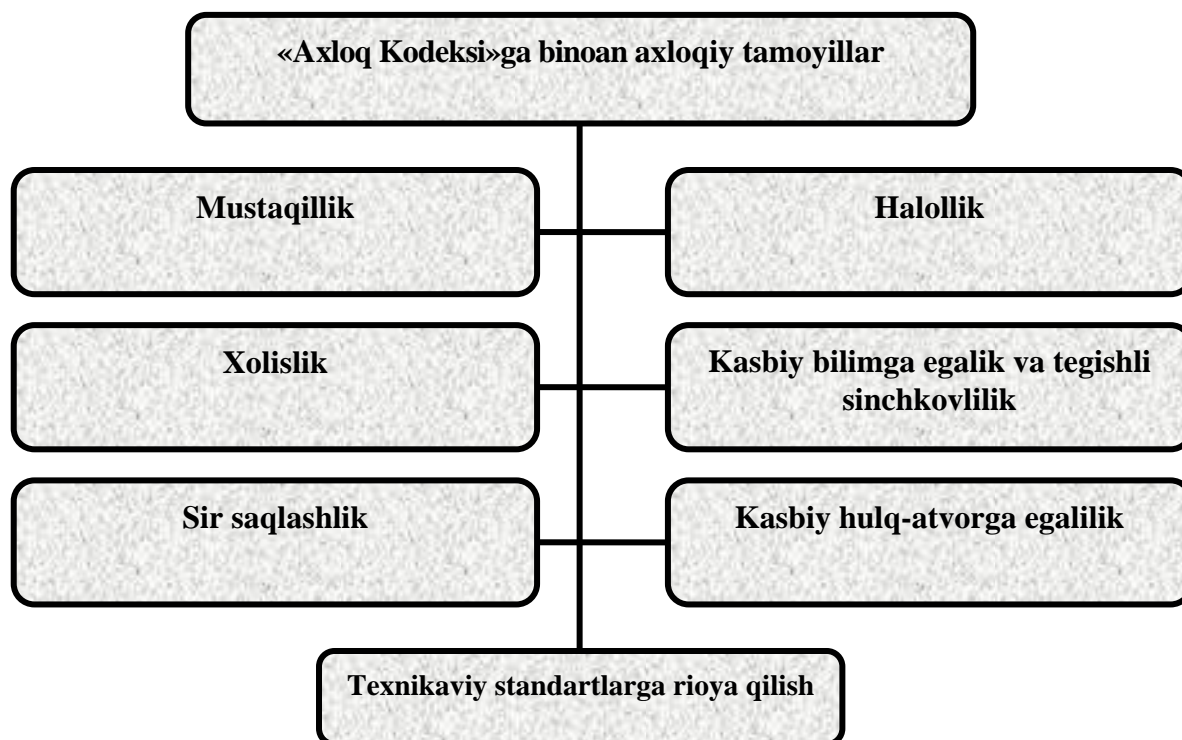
«Axloq Kodeksi»ga binoan axloqiy tamoyillar

Mustaqillik

Halollik

Xolislik

Kasbiy bilimga egalik va tegishli sinchkovlilik

Sir saqlashlik

Kasbiy hulq-atvorga egalilik

Texnikaviy standartlarga rioya qilish